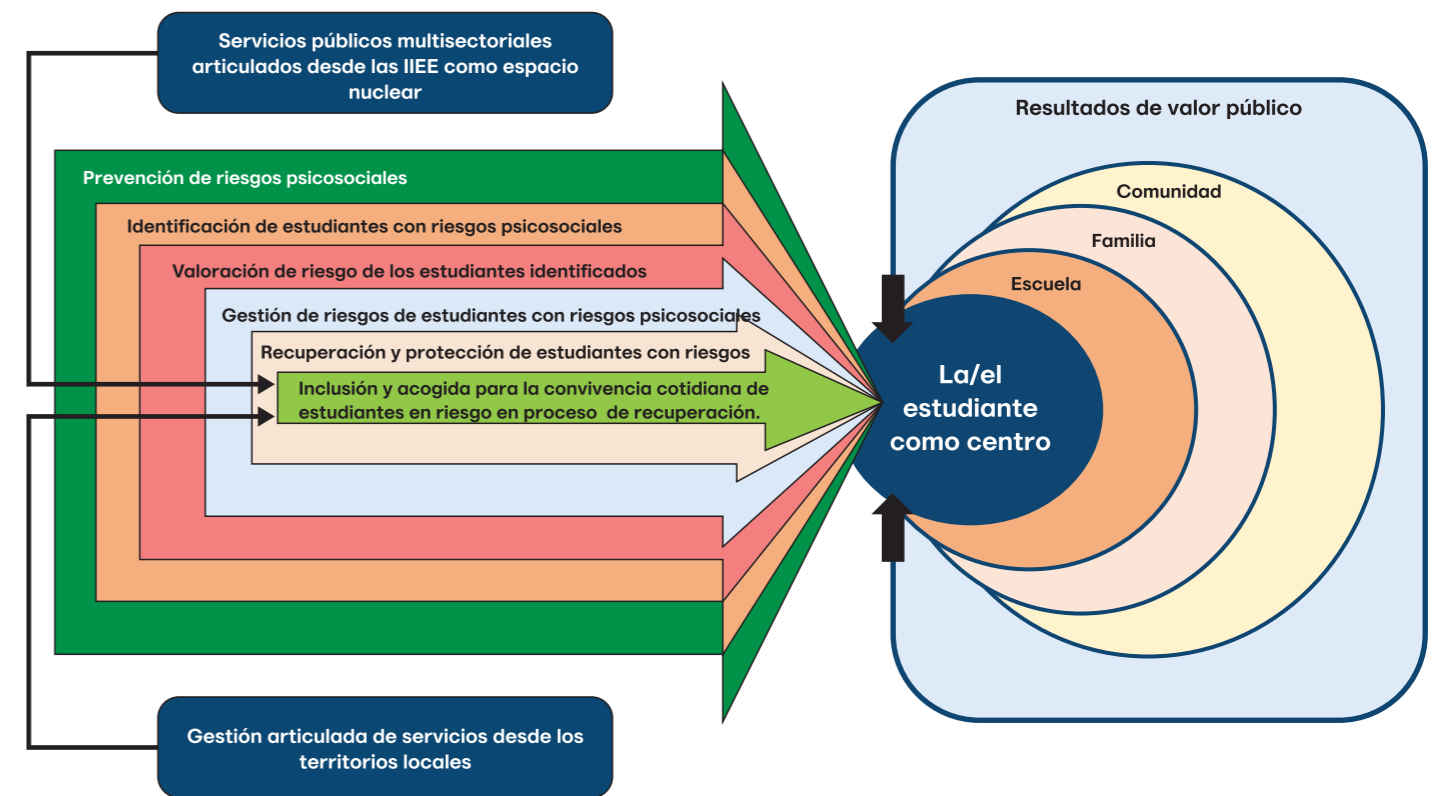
Servicios públicos multisectoriales articulados desde las IIEE como espacio nuclear

Prevención de riesgos psicosociales

Identificación de estudiantes con riesgos psicosociales

Valoración de riesgo de los estudiantes identificados

Gestión de riesgos de estudiantes con riesgos psicosociales

Recuperación y protección de estudiantes con riesgos

Inclusión y acogida para la convivencia cotidiana de estudiantes en riesgo en proceso de recuperación.

Gestión articulada de servicios desde los territorios locales

Resultados de valor público

Comunidad

Familia

Escuela

La/el estudiante como centro